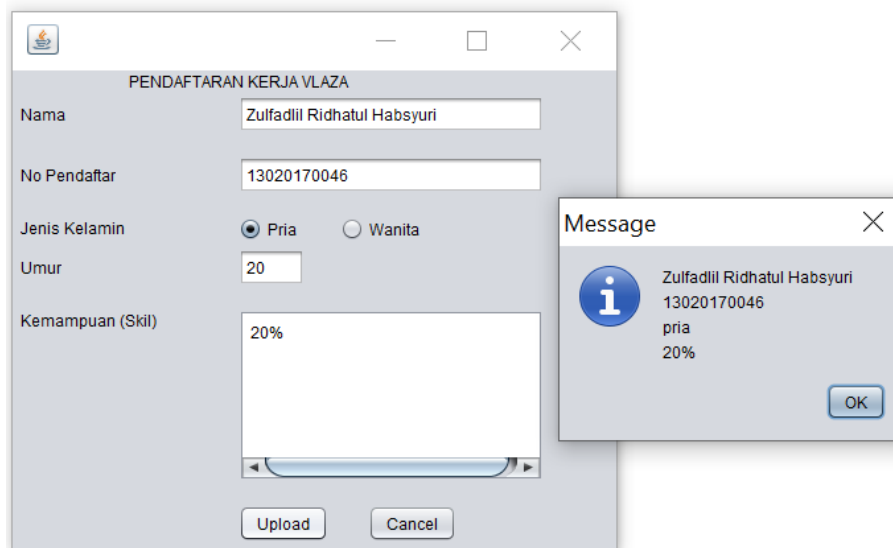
PENDAFTARAN KERJA VLAZA

Nama | Zulfadlil Ridhatul Habsyuri

No Pendaftar | 13020170046

Jenis Kelamin | Pria | Wanita

Umur | 20

Kemampuan (Skil) | 20%

Upload | Cancel

Message

Zulfadlil Ridhatul Habsyuri
13020170046
pria
20%

OK